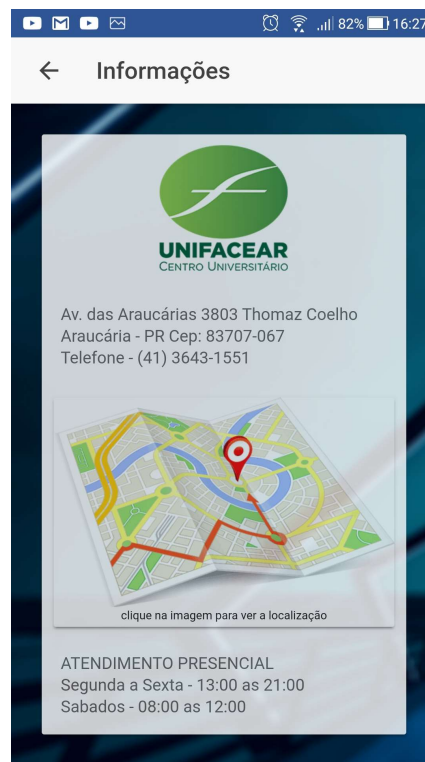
82% 16:27

Informações

UNIFACEAR
CENTRO UNIVERSITÁRIO

Av. das Araucárias 3803 Thomaz Coelho
Araucária - PR Cep: 83707-067
Telefone - (41) 3643-1551

clique na imagem para ver a localização

ATENDIMENTO PRESENCIAL
Segunda a Sexta - 13:00 as 21:00
Sabados - 08:00 as 12:00